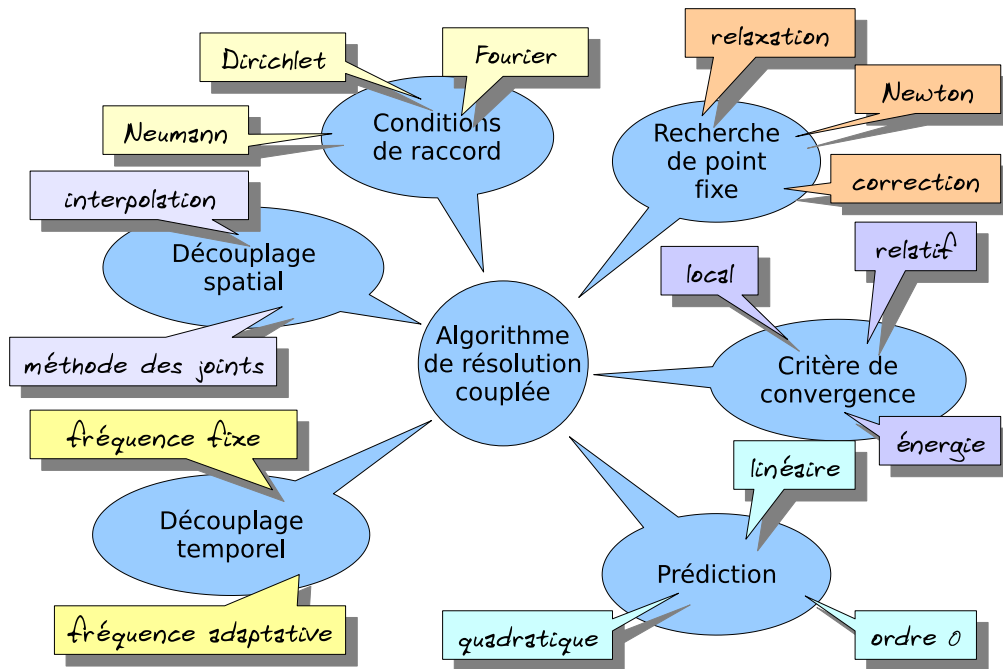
Dirichlet

Fourier

Neumann

Conditions de raccord

interpolation

Découplage spatial

méthode des joints

relaxation

Newton

Recherche de point fixe

correction

Algorithme de résolution couplée

local

relatif

Critère de convergence

énergie

fréquence fixe

Découplage temporel

fréquence adaptative

linéaire

Prédiction

quadratique

ordre 0